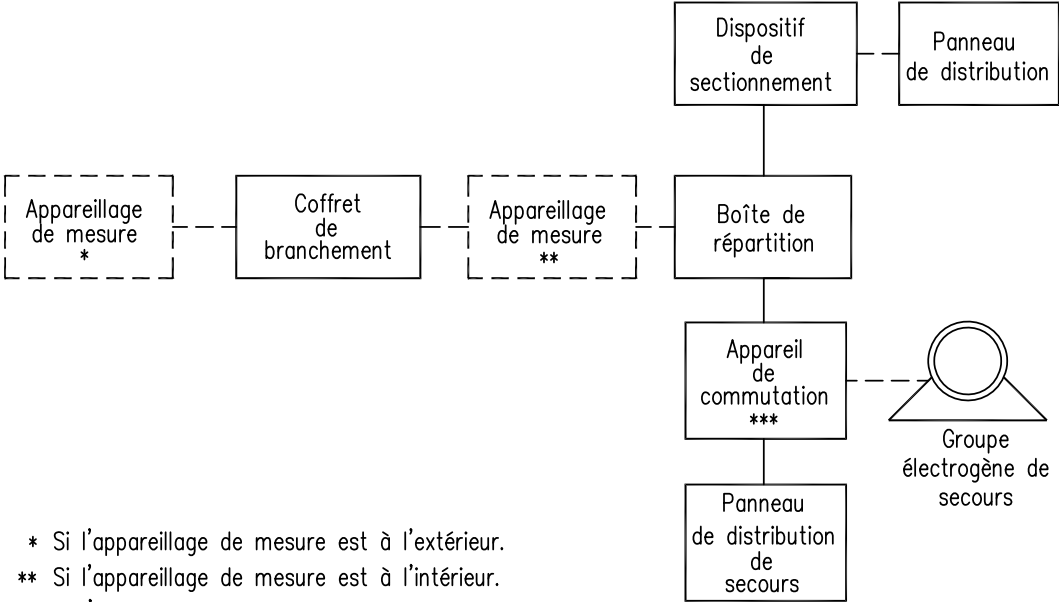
Dispositif de sectionnement

Panneau de distribution

Appareillage de mesure *

Coffret de branchement

Appareillage de mesure **

Boîte de répartition

Appareil de commutation ***

Groupe électrogène de secours

Panneau de distribution de secours

* Si l'appareillage de mesure est à l'extérieur.

** Si l'appareillage de mesure est à l'intérieur.